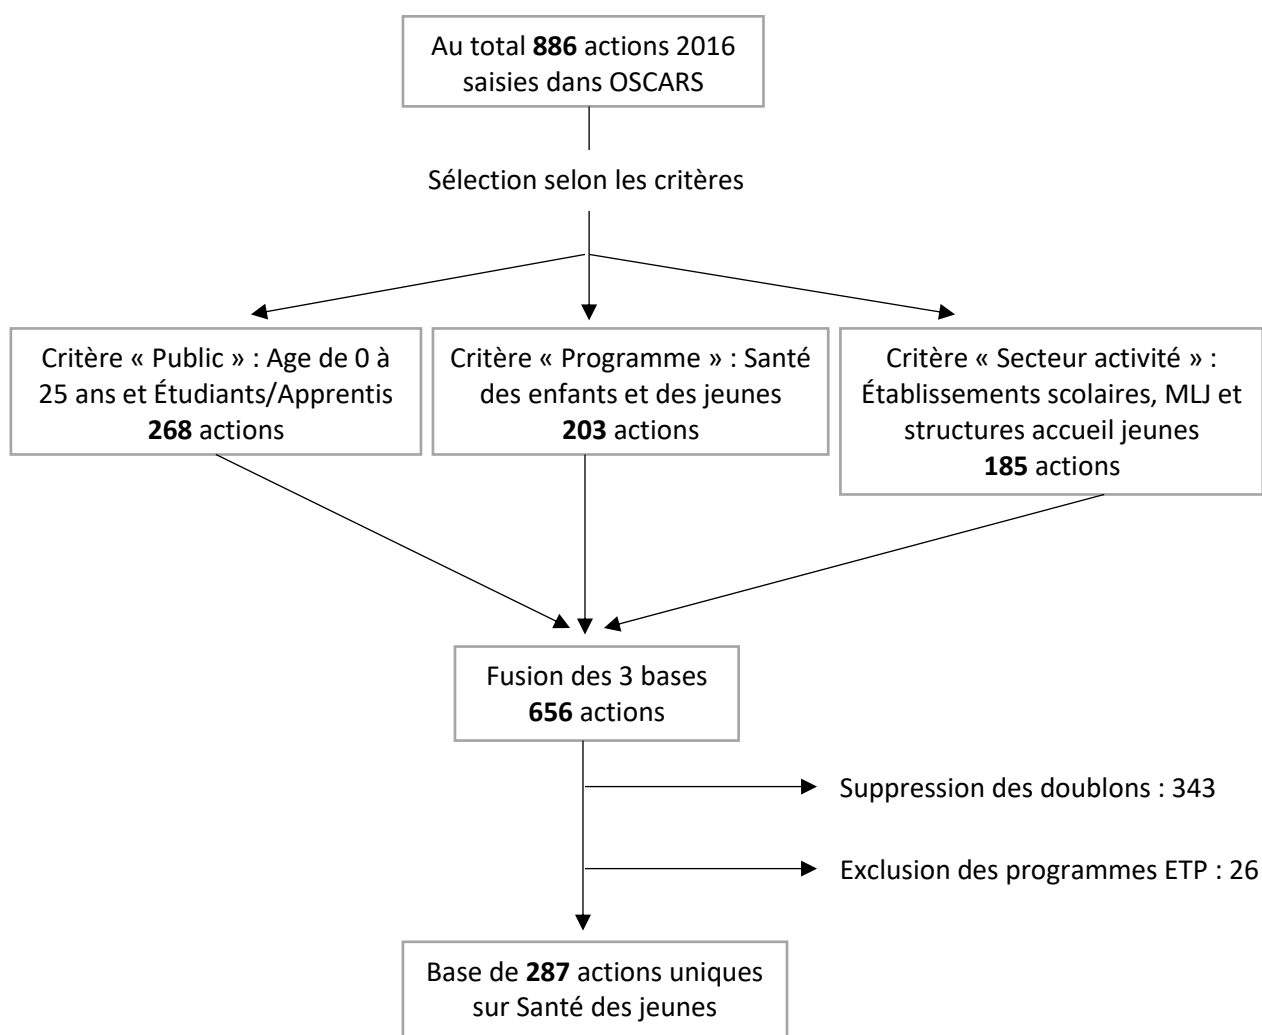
Au total 886 actions 2016 saisies dans OSCARS

Sélection selon les critères

Critère « Public » : Age de 0 à 25 ans et Étudiants/Apprentis
268 actions

Critère « Programme » : Santé des enfants et des jeunes
203 actions

Critère « Secteur activité » : Établissements scolaires, MLJ et structures accueil jeunes
185 actions

Fusion des 3 bases
656 actions

Suppression des doublons : 343

Exclusion des programmes ETP : 26

Base de 287 actions uniques sur Santé des jeunes